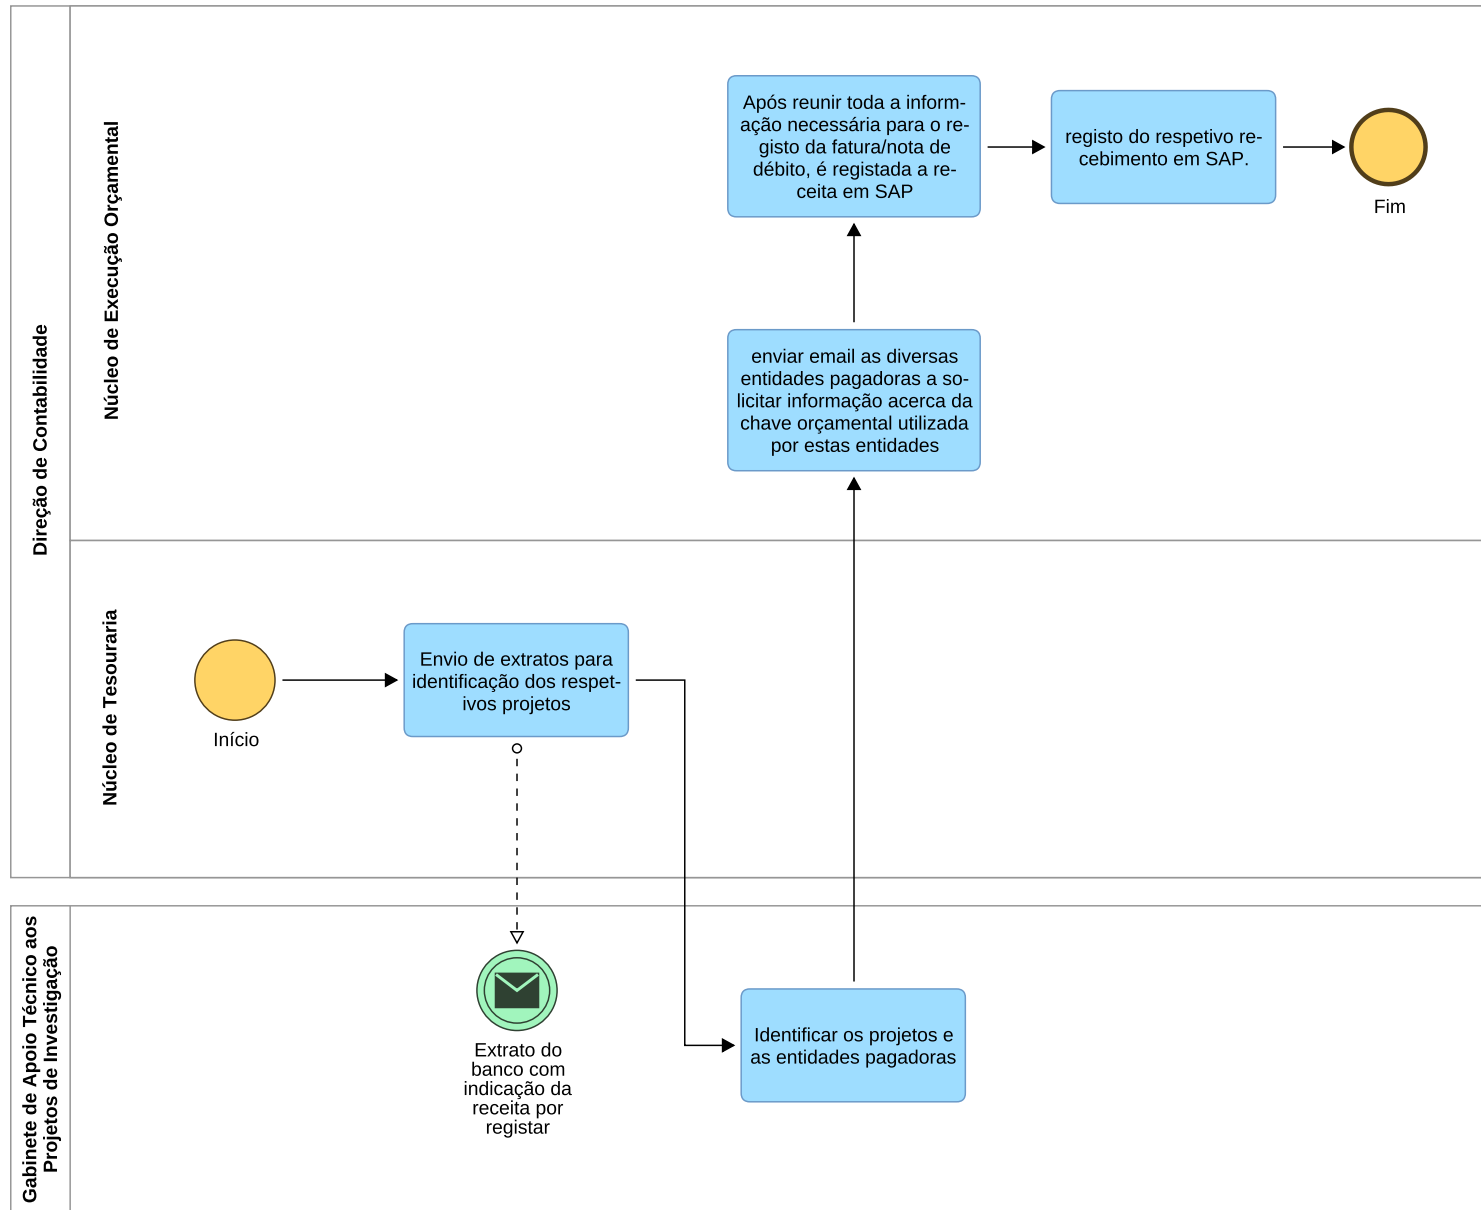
Direção de Contabilidade

Núcleo de Execução Orçamental

Após reunir toda a informação necessária para o registo da fatura/nota de débito, é registada a receita em SAP

registo do respetivo recebimento em SAP.

Fim

enviar email as diversas entidades pagadoras a solicitar informação acerca da chave orçamental utilizada por estas entidades

Núcleo de Tesouraria

Início

Envio de extratos para identificação dos respetivos projetos

Gabinete de Apoio Técnico aos Projetos de Investigação

Extrato do banco com indicação da receita por registar

Identificar os projetos e as entidades pagadoras